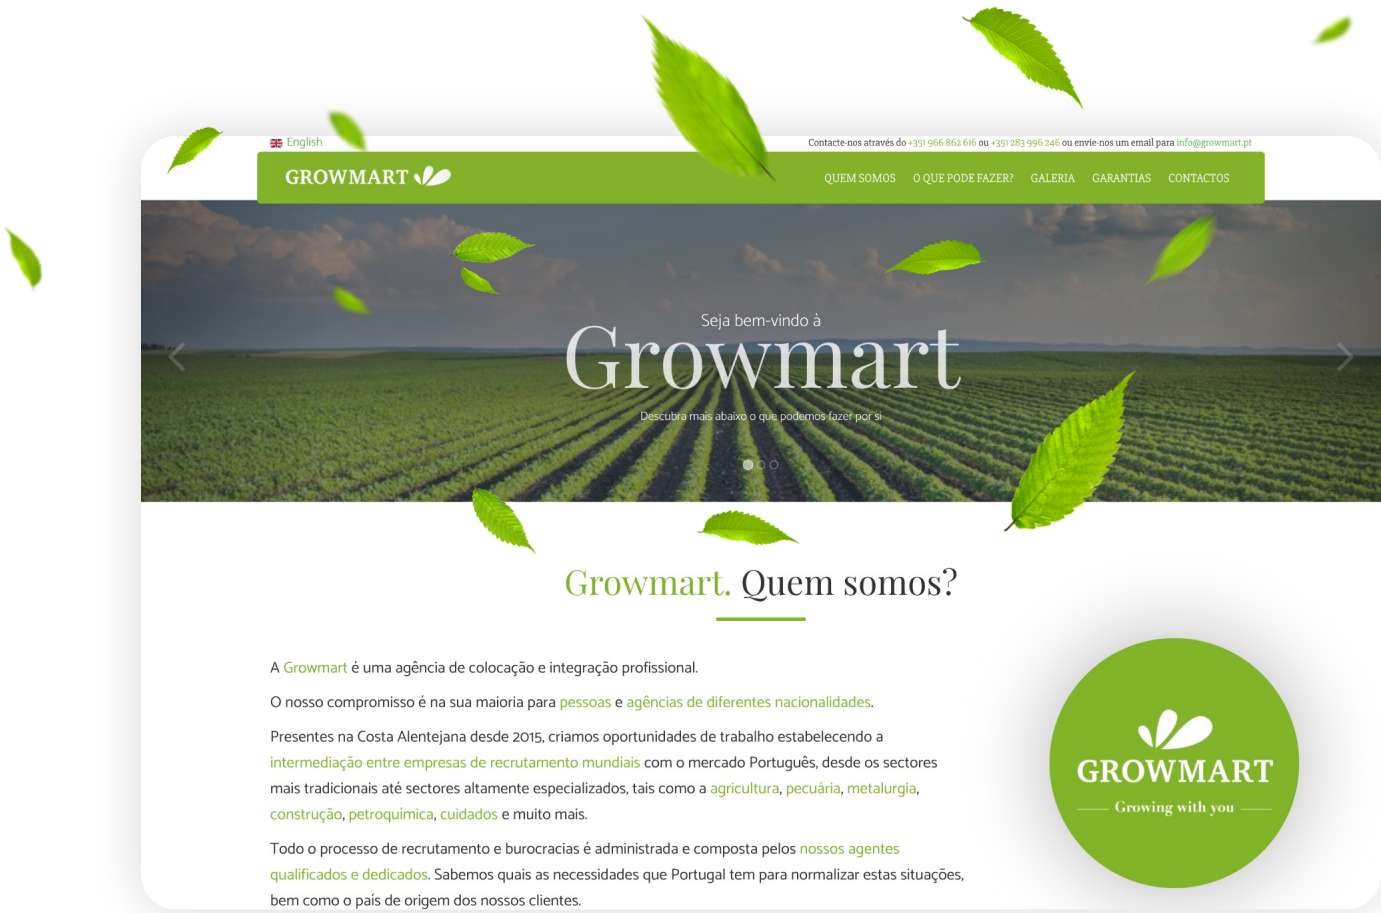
English

Contacte-nos através do +351 966 862 616 ou +351 283 996 246 ou envie-nos um email para info@growmart.pt

GROWMART

QUEM SOMOS O QUE PODE FAZER? GALERIA GARANTIAS CONTACTOS

Seja bem-vindo à

Growmart

Descubra mais abaixo o que podemos fazer por si

Growmart. Quem somos?

A Growmart é uma agência de colocação e integração profissional.

O nosso compromisso é na sua maioria para pessoas e agências de diferentes nacionalidades.

Presentes na Costa Alentejana desde 2015, criamos oportunidades de trabalho estabelecendo a intermediação entre empresas de recrutamento mundiais com o mercado Português, desde os sectores mais tradicionais até sectores altamente especializados, tais como a agricultura, pecuária, metalurgia, construção, petroquímica, cuidados e muito mais.

Todo o processo de recrutamento e burocracias é administrada e composta pelos nossos agentes qualificados e dedicados. Sabemos quais as necessidades que Portugal tem para normalizar estas situações, bem como o país de origem dos nossos clientes.

GROWMART

Growing with you